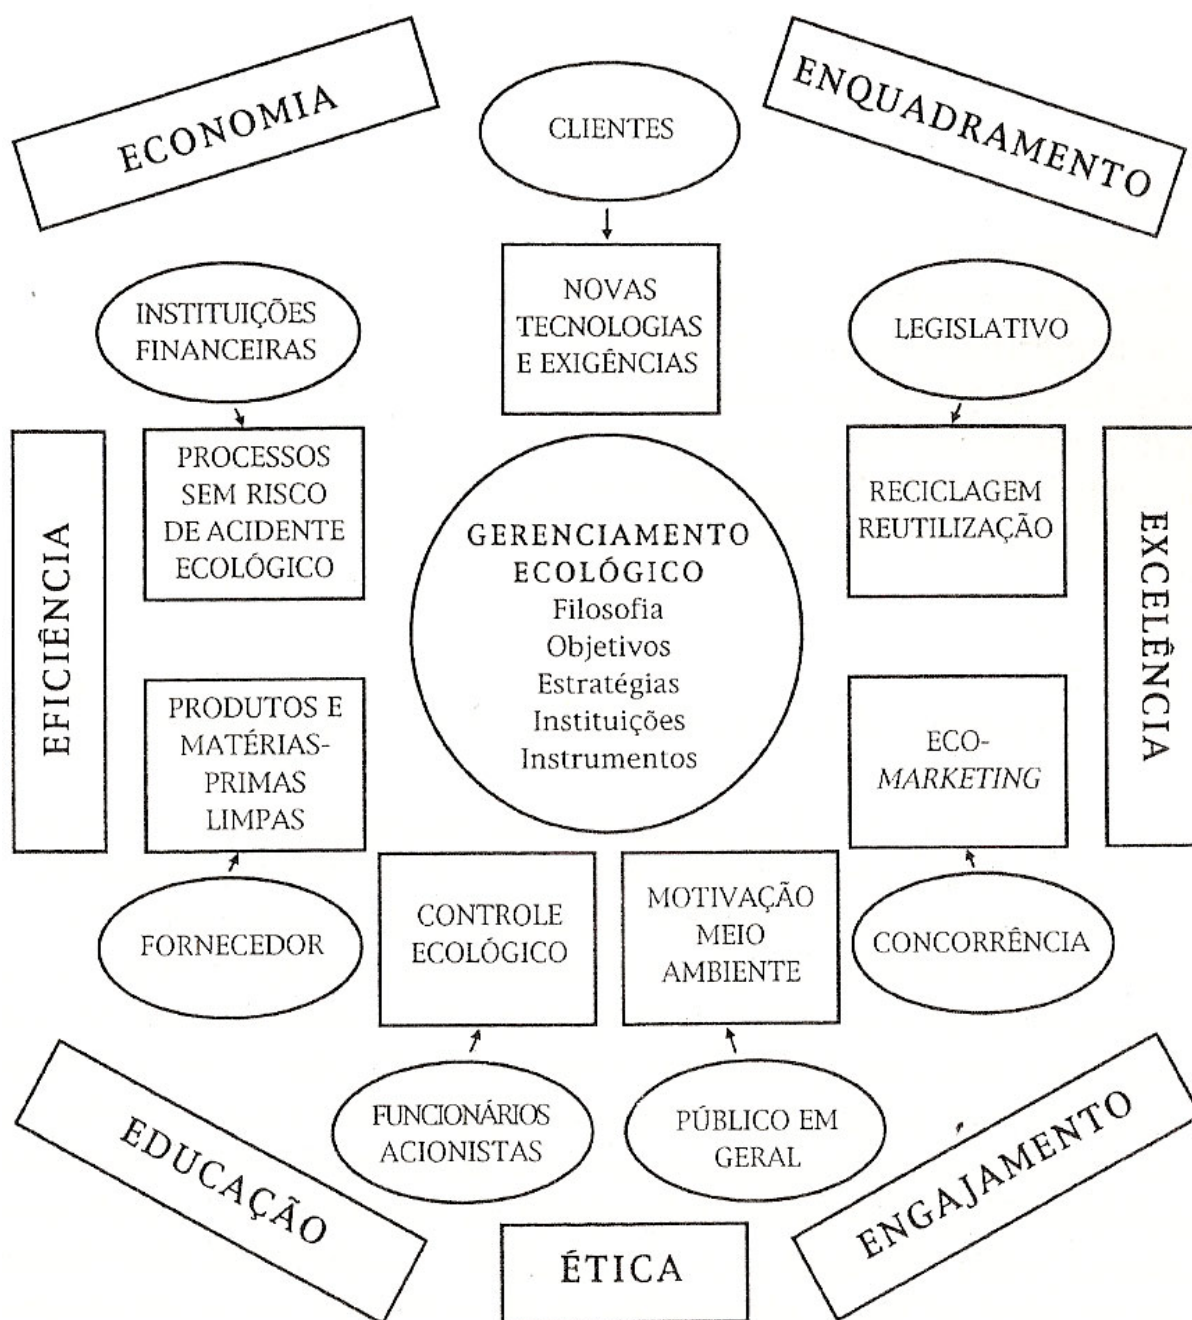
ECONOMIA

CLIENTES

ENQUADRAMENTO

NOVAS TECNOLOGIAS E EXIGÊNCIAS

INSTITUIÇÕES FINANCEIRAS

LEGISLATIVO

EFICIÊNCIA

PROCESSOS SEM RISCO DE ACIDENTE ECOLÓGICO

GERENCIAMENTO ECOLÓGICO
Filosofia
Objetivos
Estratégias
Instituições
Instrumentos

RECICLAGEM REUTILIZAÇÃO

EXCELÊNCIA

PRODUTOS E MATÉRIAS-PRIMAS LIMPAS

ECO-MARKETING

FORNECEDOR

CONTROLE ECOLÓGICO

MOTIVAÇÃO MEIO AMBIENTE

CONCORRÊNCIA

FUNCIONÁRIOS ACIONISTAS

PÚBLICO EM GERAL

EDUCAÇÃO

ENGAJAMENTO

ÉTICA